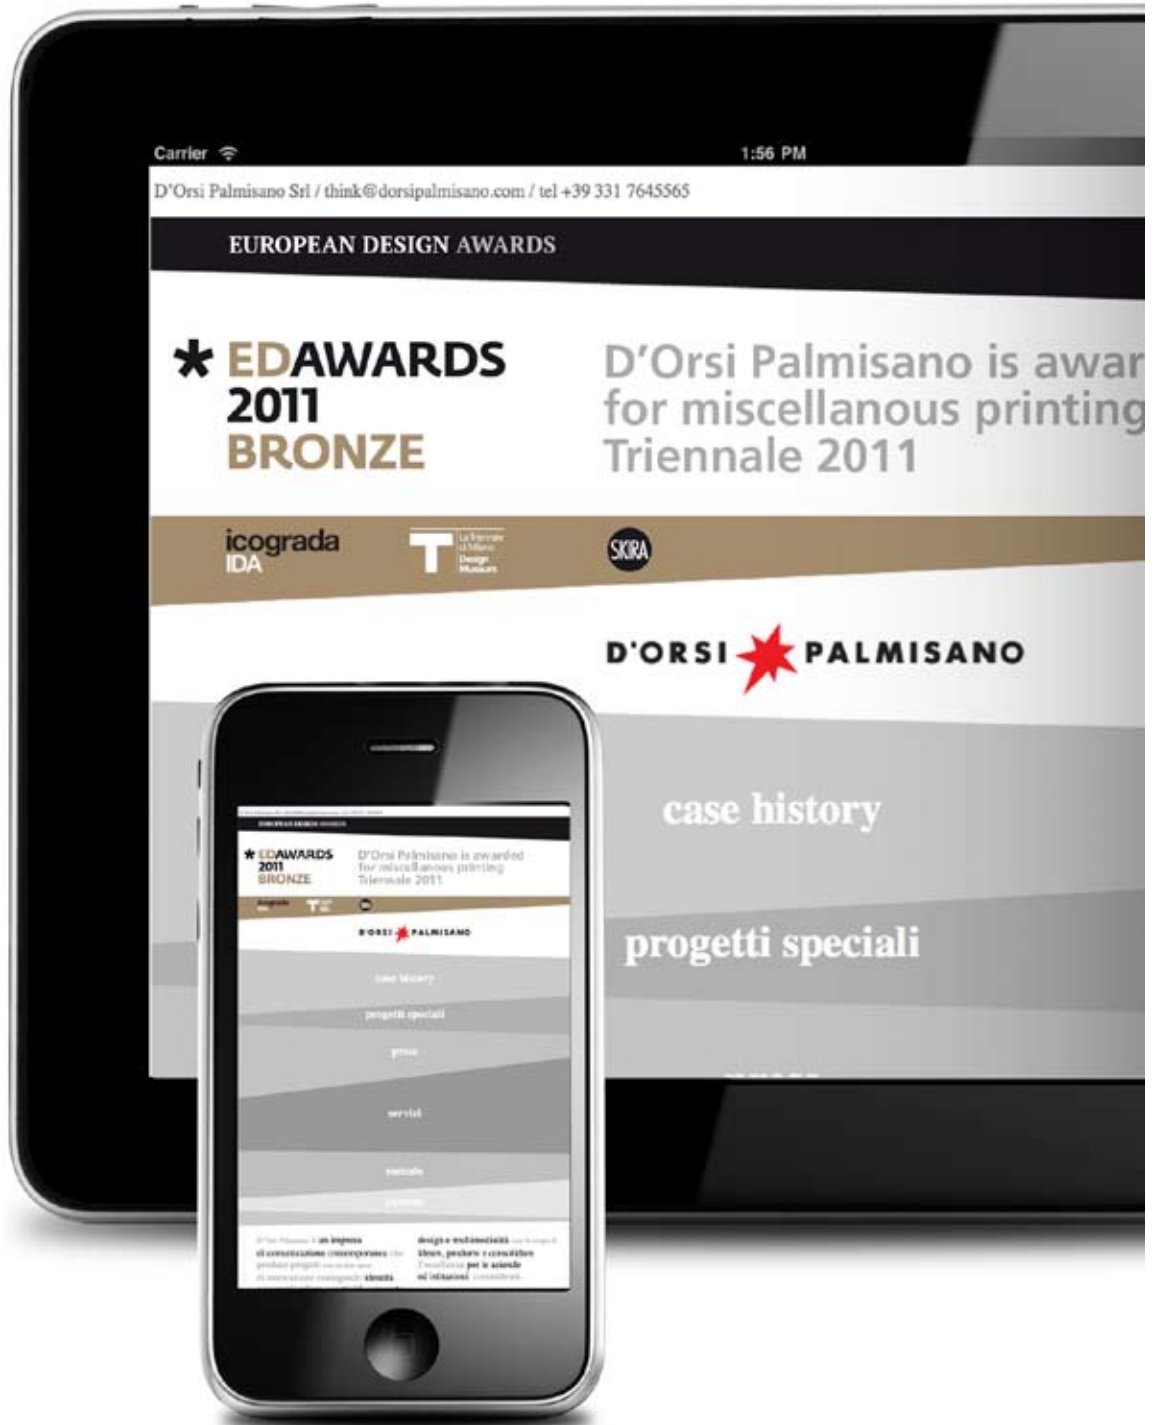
Carrier
1:56 PM
D'Orsi Palmisano Srl / think@dorsipalmisano.com / tel +39 331 7645565

EUROPEAN DESIGN AWARDS

* EDAWARDS 2011 BRONZE

D'Orsi Palmisano is awar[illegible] for miscellanous printing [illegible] Triennale 2011

icograda IDA

La Triennale di Milano Design Museum

SKIRA

D'ORSI PALMISANO

case history

progetti speciali

EUROPEAN DESIGN AWARDS

* EDAWARDS 2011 BRONZE

D'Orsi Palmisano is awarded for miscellanous printing Triennale 2011

D'ORSI PALMISANO

case history

progetti speciali

press

servizi

contatti

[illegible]

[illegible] un impresa di comunicazione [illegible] identità

design e multimedialità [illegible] ideare, produrre e consolidare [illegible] per le aziende ed istituzioni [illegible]